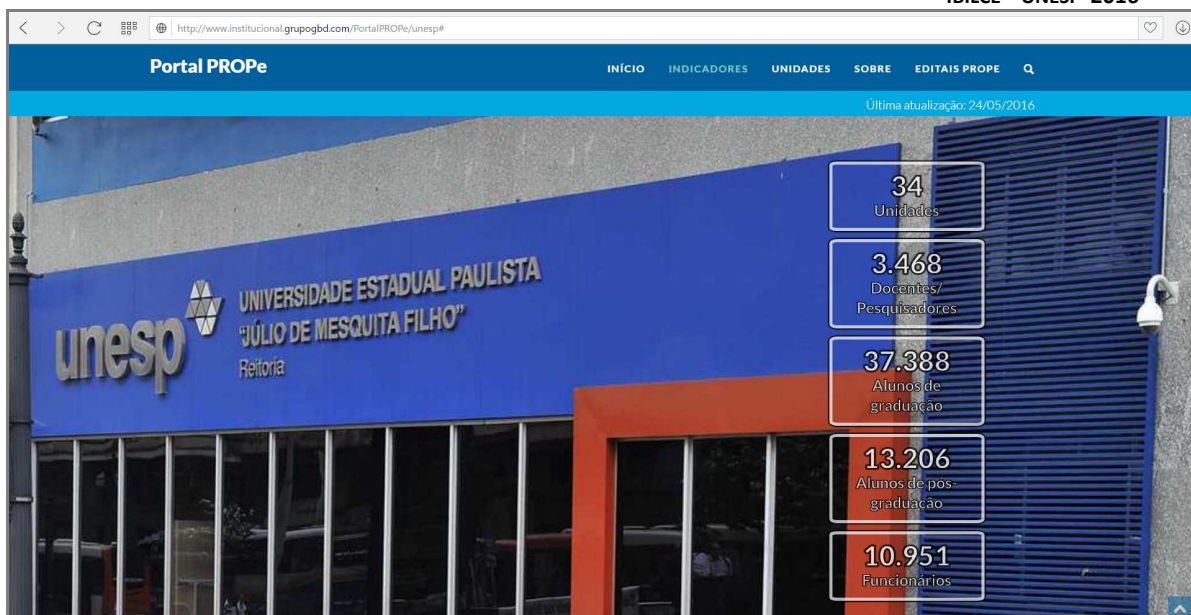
IBILCE – UNESP 2016

http://www.institucional.grupogbd.com/PortalPROPe/unesp#

Portal PROPe

INÍCIO INDICADORES UNIDADES SOBRE EDITAIS PROPE

Última atualização: 24/05/2016

unesp UNIVERSIDADE ESTADUAL PAULISTA "JÚLIO DE MESQUITA FILHO" Reitoria

34
Unidades

3.468
Docentes/ Pesquisadores

37.388
Alunos de graduação

13.206
Alunos de pós-graduação

10.951
Funcionários